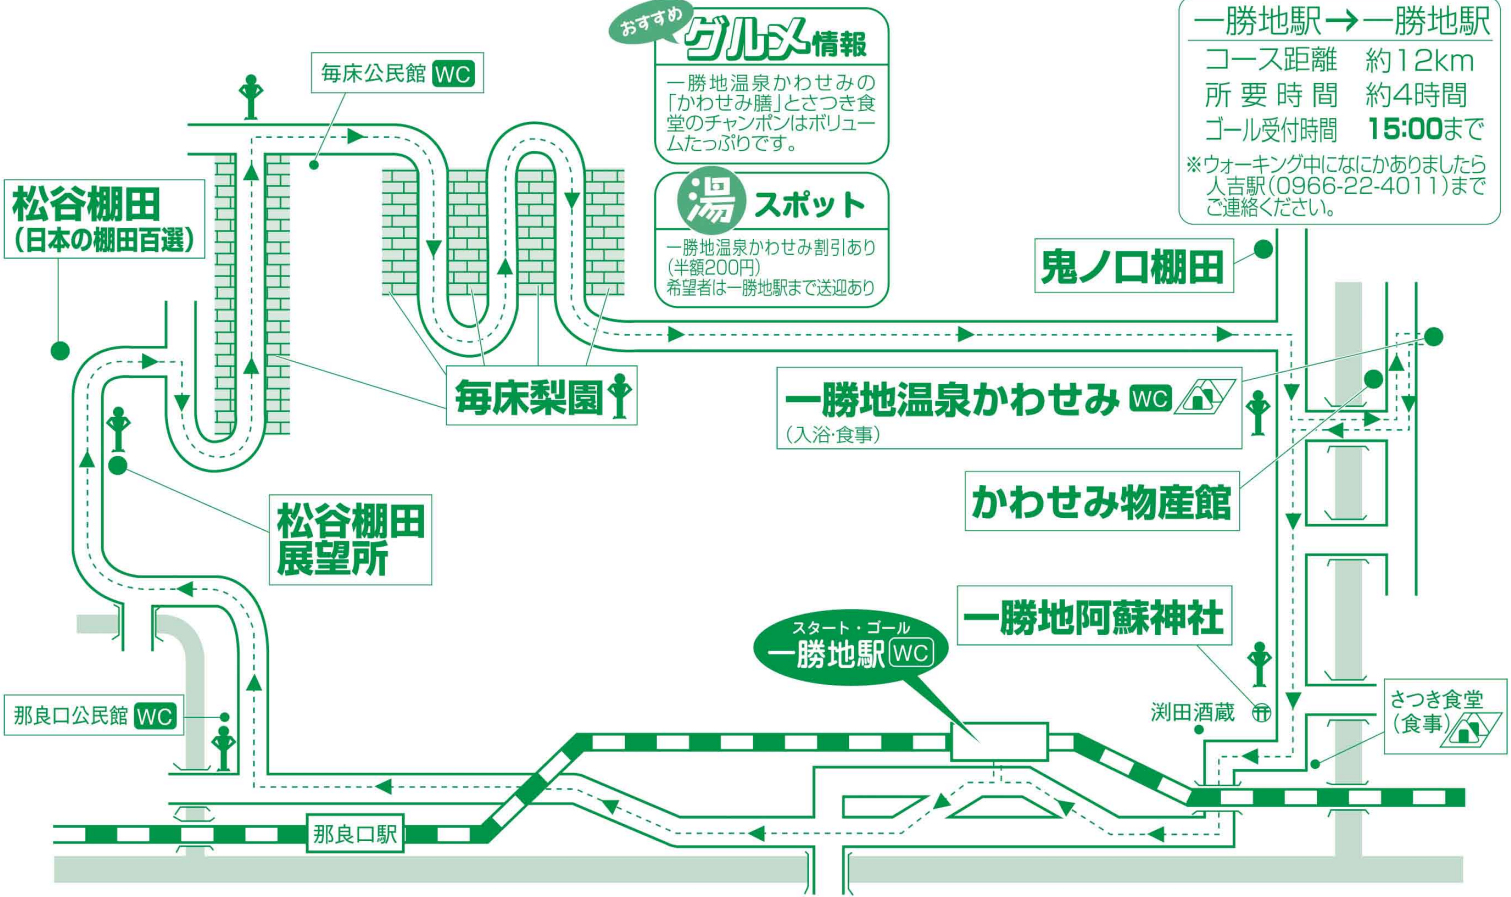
一勝地駅→一勝地駅
コース距離 約12km
所要時間 約4時間
ゴール受付時間 15:00まで
※ウォーキング中になにかありましたら人吉駅(0966-22-4011)までご連絡ください。

おすすめ グルメ情報
一勝地温泉かわせみの「かわせみ膳」とさつき食堂のチャンポンはボリュームたっぷりです。

湯 スポット
一勝地温泉かわせみ割引あり(半額200円)
希望者は一勝地駅まで送迎あり

毎床公民館 WC

松谷棚田
(日本の棚田百選)

鬼ノ口棚田

毎床梨園

一勝地温泉かわせみ WC
(入浴·食事)

かわせみ物産館

松谷棚田
展望所

一勝地阿蘇神社

スタート・ゴール
一勝地駅 WC

渕田酒蔵

さつき食堂
(食事)

那良口公民館 WC

那良口駅